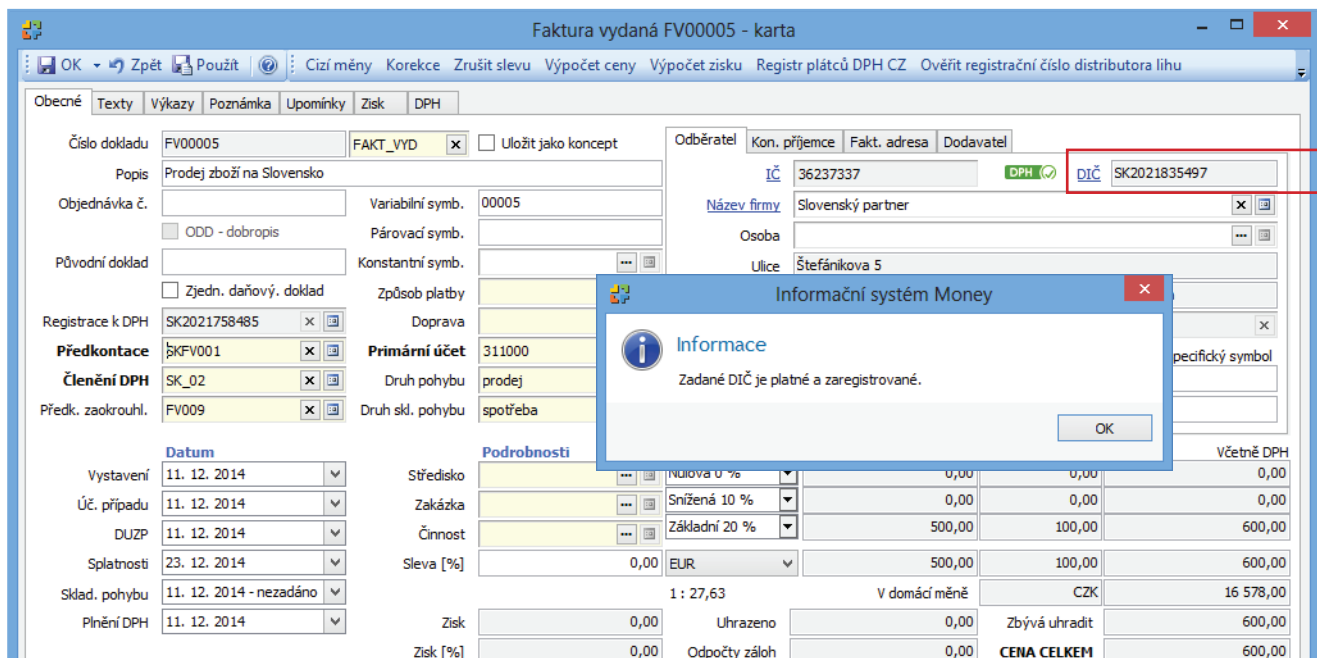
Faktura vydaná FV00005 - karta

OK Zpět Použít Cizí měny Korekce Zrušit slevu Výpočet ceny Výpočet zisku Registr plátců DPH CZ Ověřit registrační číslo distributora lihu

Obecné Texty Výkazy Poznámka Upomínky Zisk DPH

Číslo dokladu FV00005 FAKT_VYD Uložit jako koncept
Popis Prodej zboží na Slovensko
Objednávka č. Variabilní symb. 00005
ODD - dobropis Párovací symb.
Původní doklad Konstantní symb.
Zjedn. daňový. doklad Způsob platby
Registrace k DPH SK2021758485 Doprava
Předkontace SKFV001 Primární účet 311000
Členění DPH SK_02 Druh pohybu prodej
Předk. zaokrouhl. FV009 Druh skl. pohybu spotřeba

Datum
Vystavení 11. 12. 2014
Úč. případu 11. 12. 2014
DUZP 11. 12. 2014
Splatnosti 23. 12. 2014
Sklad. pohybu 11. 12. 2014 - nezadáno
Plnění DPH 11. 12. 2014

Podrobnosti
Středisko
Zakázka
Činnost
Sleva [%] 0,00
Zisk 0,00
Zisk [%] 0,00

Odběratel Kon. příjemce Fakt. adresa Dodavatel
IČ 36237337 DPH DIČ SK2021835497
Název firmy Slovenský partner
Osoba
Ulice Štefánikova 5
pecifický symbol

Informační systém Money
Informace
Zadané DIČ je platné a zaregistrované.
OK

Včetně DPH
| Nulová 0 % | 0,00 | 0,00 | 0,00 |
|---|---|---|---|
| Snížená 10 % | 0,00 | 0,00 | 0,00 |
| Základní 20 % | 500,00 | 100,00 | 600,00 |
| EUR | 500,00 | 100,00 | 600,00 |

1 : 27,63 V domácí měně CZK 16 578,00
Uhrazeno 0,00 Zbývá uhradit 600,00
Odpočty záloh 0,00 CENA CELKEM 600,00